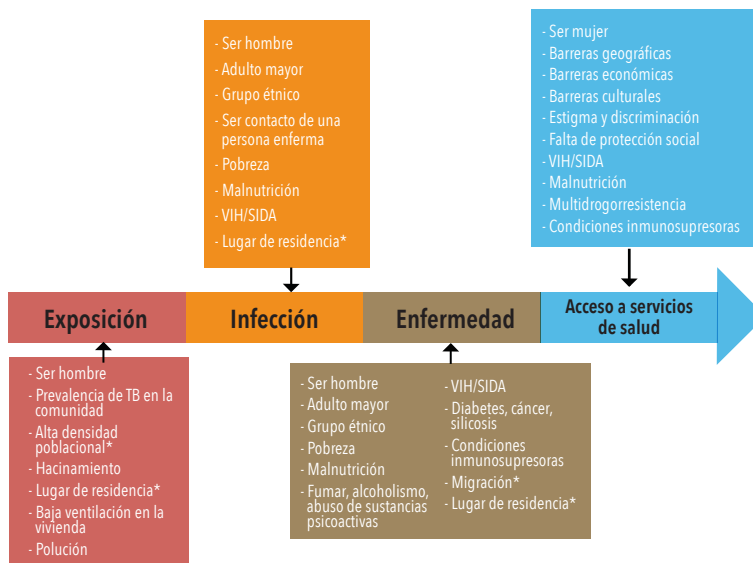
- Ser hombre
- Adulto mayor
- Grupo étnico
- Ser contacto de una persona enferma
- Pobreza
- Malnutrición
- VIH/SIDA
- Lugar de residencia*

- Ser mujer
- Barreras geográficas
- Barreras económicas
- Barreras culturales
- Estigma y discriminación
- Falta de protección social
- VIH/SIDA
- Malnutrición
- Multidrogorresistencia
- Condiciones inmunosupresoras

Exposición

Infección

Enfermedad

Acceso a servicios de salud

- Ser hombre
- Prevalencia de TB en la comunidad
- Alta densidad poblacional*
- Hacinamiento
- Lugar de residencia*
- Baja ventilación en la vivienda
- Polución

- Ser hombre
- Adulto mayor
- Grupo étnico
- Pobreza
- Malnutrición
- Fumar, alcoholismo, abuso de sustancias psicoactivas

- VIH/SIDA
- Diabetes, cáncer, silicosis
- Condiciones inmunosupresoras
- Migración*
- Lugar de residencia*